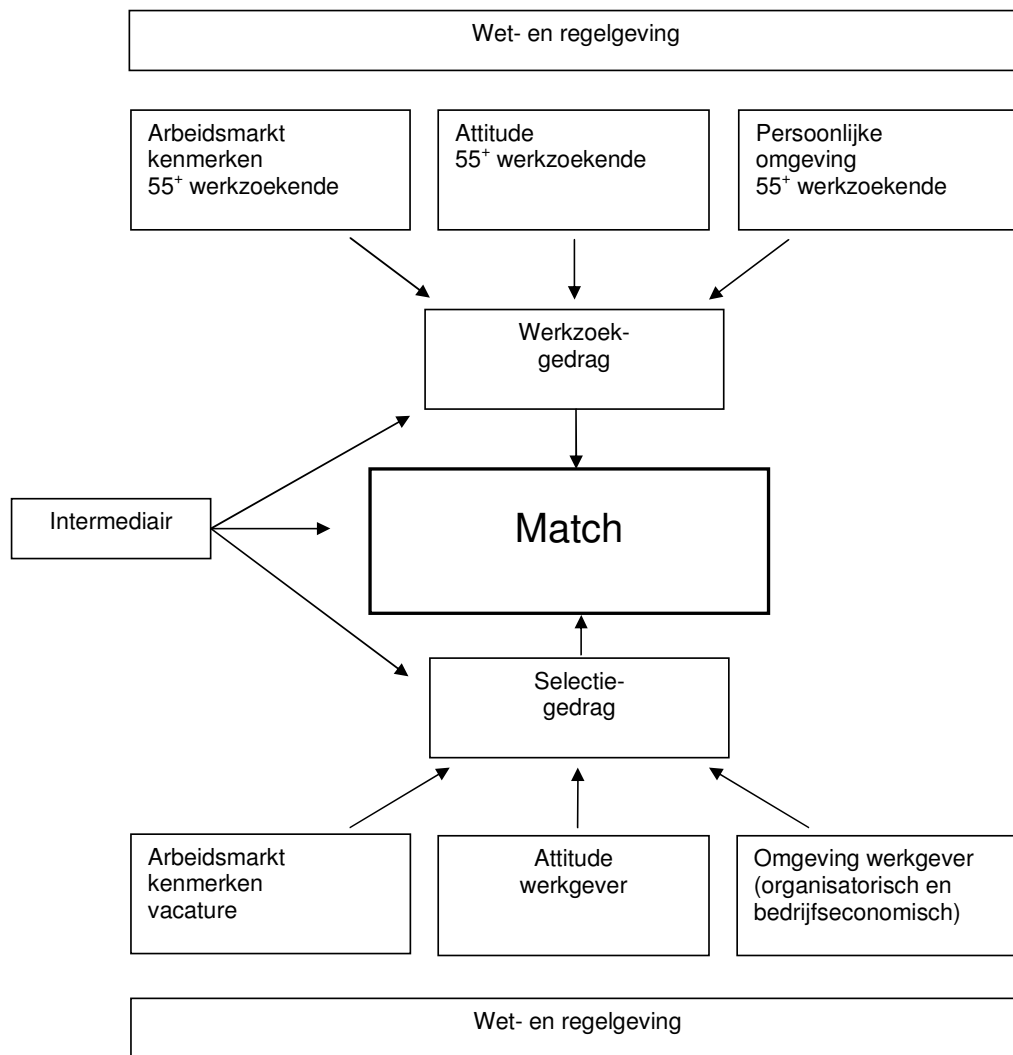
Wet- en regelgeving

Arbeidsmarkt kenmerken $55^+$ werkzoekende

Attitude $55^+$ werkzoekende

Persoonlijke omgeving $55^+$ werkzoekende

Werkzoekgedrag

Intermediair

Match

Selectiegedrag

Arbeidsmarkt kenmerken vacature

Attitude werkgever

Omgeving werkgever (organisatorisch en bedrijfseconomisch)

Wet- en regelgeving